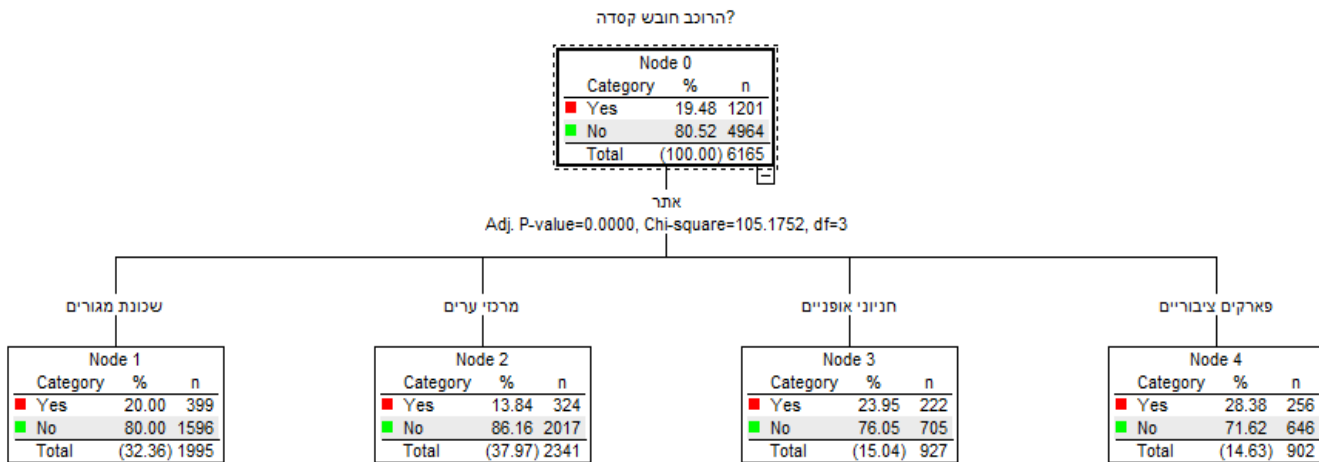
הרוכב חובש קסדה?

Node 0

| Category | % | n |
|---|---|---|
| Yes | 19.48 | 1201 |
| No | 80.52 | 4964 |
| Total | (100.00) | 6165 |

אתר
Adj. P-value=0.0000, Chi-square=105.1752, df=3

שכונת מגורים

Node 1

| Category | % | n |
|---|---|---|
| Yes | 20.00 | 399 |
| No | 80.00 | 1596 |
| Total | (32.36) | 1995 |

מרכזי ערים

Node 2

| Category | % | n |
|---|---|---|
| Yes | 13.84 | 324 |
| No | 86.16 | 2017 |
| Total | (37.97) | 2341 |

חניוני אופניים

Node 3

| Category | % | n |
|---|---|---|
| Yes | 23.95 | 222 |
| No | 76.05 | 705 |
| Total | (15.04) | 927 |

פארקים ציבוריים

Node 4

| Category | % | n |
|---|---|---|
| Yes | 28.38 | 256 |
| No | 71.62 | 646 |
| Total | (14.63) | 902 |